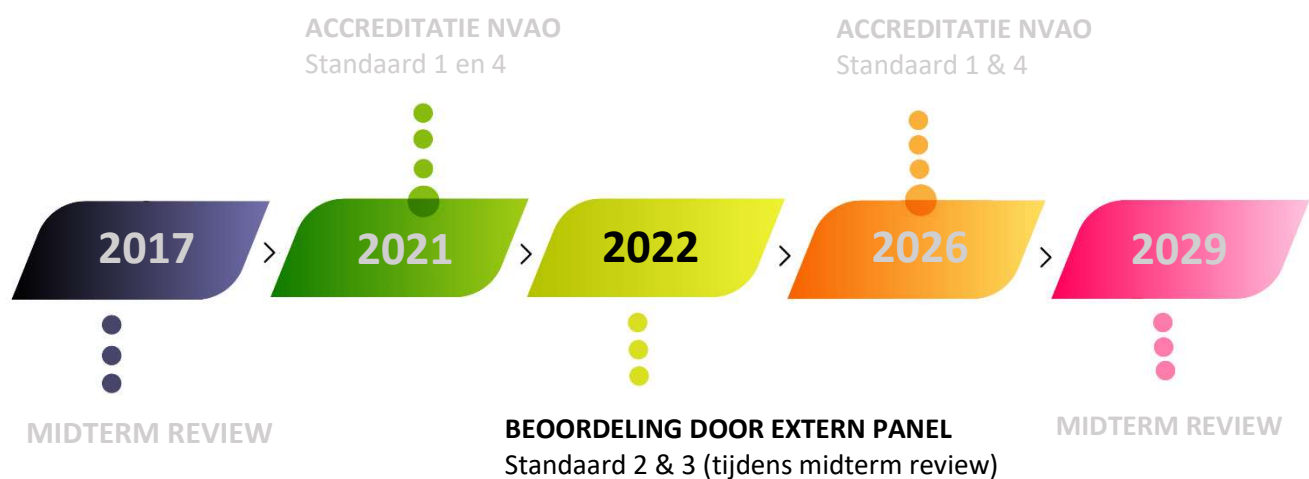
ACCREDITATIE NVAO
Standaard 1 en 4

ACCREDITATIE NVAO
Standaard 1 & 4

2017 > 2021 > 2022 > 2026 > 2029

MIDTERM REVIEW

BEOORDELING DOOR EXTERN PANEL
Standaard 2 & 3 (tijdens midterm review)

MIDTERM REVIEW